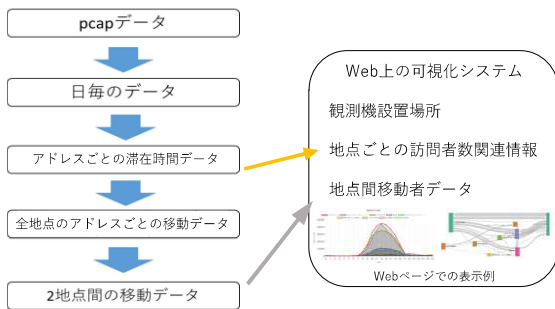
pcapデータ

日毎のデータ

アドレスごとの滞在時間データ

全地点のアドレスごとの移動データ

2地点間の移動データ

Web上の可視化システム

観測機設置場所

地点ごとの訪問者数関連情報

地点間移動者データ

Webページでの表示例